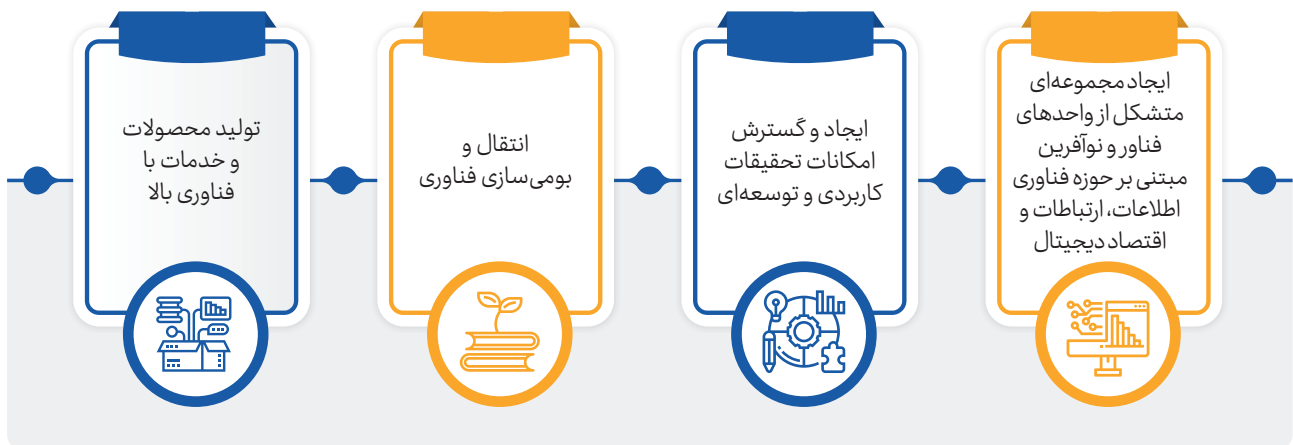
ایجاد مجموعه‌ای متشکل از واحدهای فناور و نوآفرین مبتنی بر حوزه فناوری اطلاعات، ارتباطات و اقتصاد دیجیتال

ایجاد و گسترش امکانات تحقیقات کاربردی و توسعه‌ای

انتقال و بومی‌سازی فناوری

تولید محصولات و خدمات با فناوری بالا